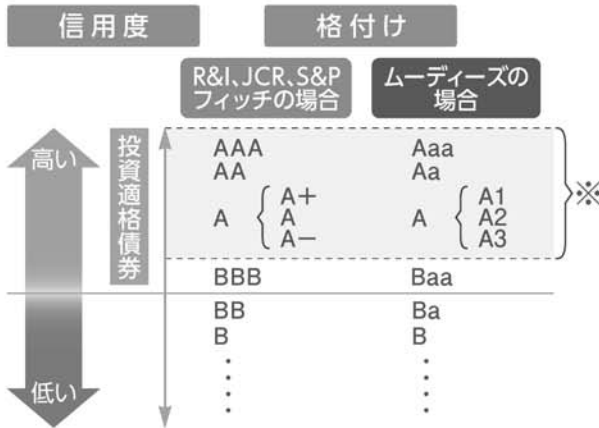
信用度

格付け

R&I、JCR、S&P フィッチの場合

ムーディーズの場合

高い

低い

投資適格債券

| | |
|---|---|
| AAA | Aaa |
| AA | Aa |
| A { A+ A A− | A { A1 A2 A3 |
| BBB | Baa |
| BB | Ba |
| B | B |
| ⋮ | ⋮ |

※